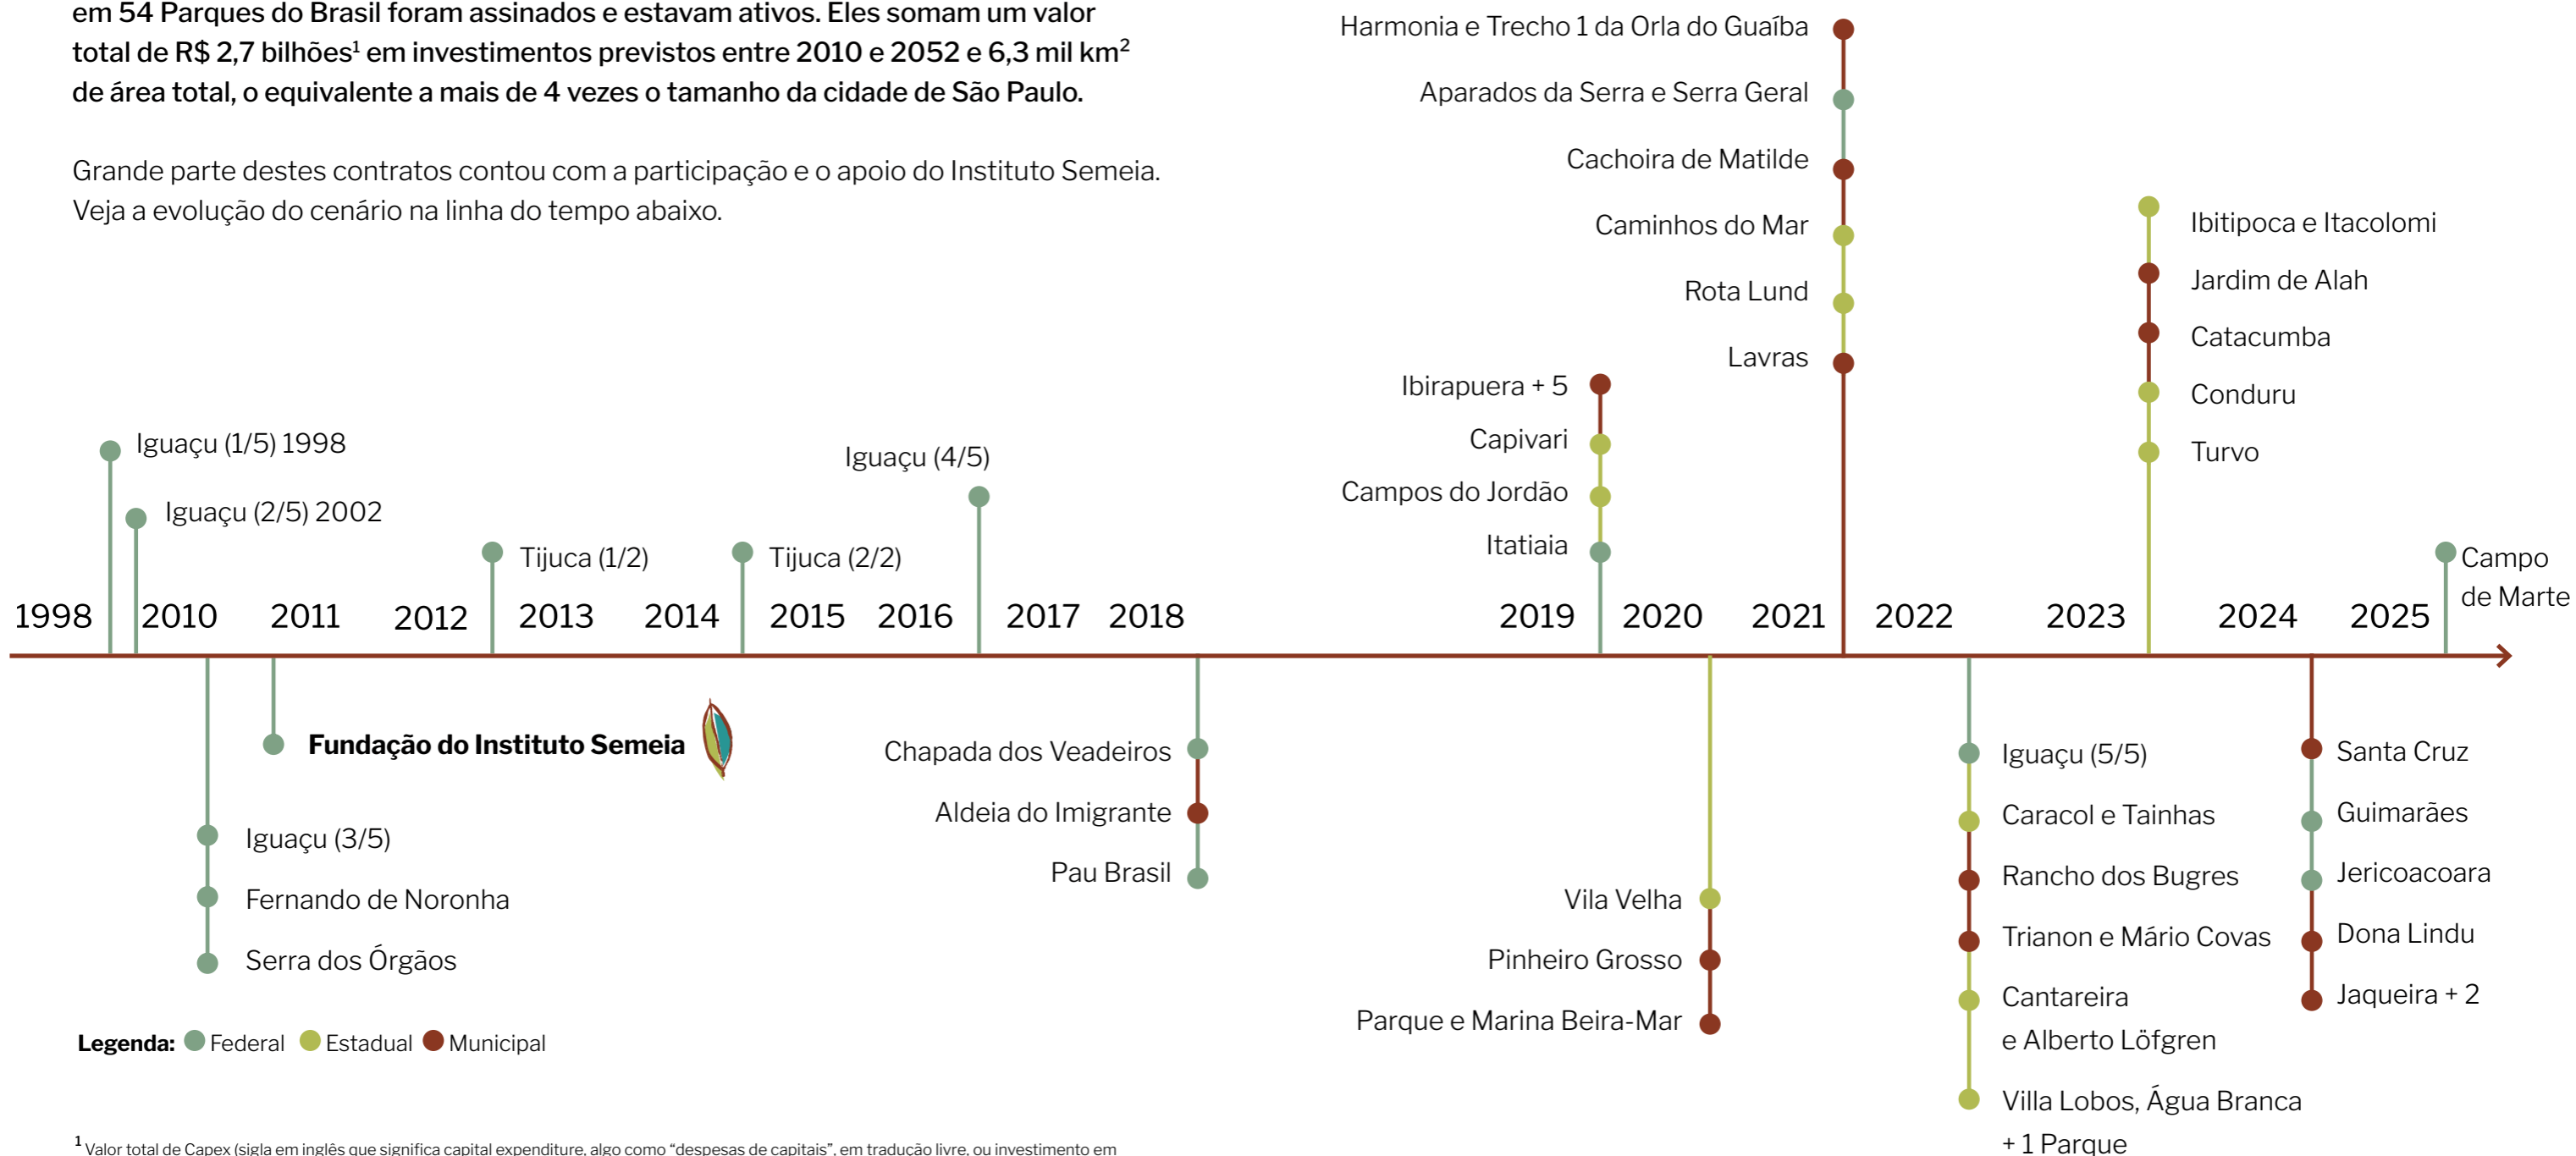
em 54 Parques do Brasil foram assinados e estavam ativos. Eles somam um valor total de R$ 2,7 bilhões$^1$ em investimentos previstos entre 2010 e 2052 e 6,3 mil km$^2$ de área total, o equivalente a mais de 4 vezes o tamanho da cidade de São Paulo.

Grande parte destes contratos contou com a participação e o apoio do Instituto Semeia. Veja a evolução do cenário na linha do tempo abaixo.

Iguaçu (1/5) 1998
Iguaçu (2/5) 2002
Tijuca (1/2)
Tijuca (2/2)
Iguaçu (4/5)
Ibirapuera + 5
Capivari
Campos do Jordão
Itatiaia
Harmonia e Trecho 1 da Orla do Guaíba
Aparados da Serra e Serra Geral
Cachoira de Matilde
Caminhos do Mar
Rota Lund
Lavras
Ibitipoca e Itacolomi
Jardim de Alah
Catacumba
Conduru
Turvo
Campo de Marte

1998 2010 2011 2012 2013 2014 2015 2016 2017 2018 2019 2020 2021 2022 2023 2024 2025

Fundação do Instituto Semeia
Iguaçu (3/5)
Fernando de Noronha
Serra dos Órgãos
Chapada dos Veadeiros
Aldeia do Imigrante
Pau Brasil
Vila Velha
Pinheiro Grosso
Parque e Marina Beira-Mar
Iguaçu (5/5)
Caracol e Tainhas
Rancho dos Bugres
Trianon e Mário Covas
Cantareira e Alberto Löfgren
Villa Lobos, Água Branca + 1 Parque
Santa Cruz
Guimarães
Jericoacoara
Dona Lindu
Jaqueira + 2

Legenda: Federal Estadual Municipal

$^1$ Valor total de Capex (sigla em inglês que significa capital expenditure, algo como "despesas de capitais", em tradução livre, ou investimento em